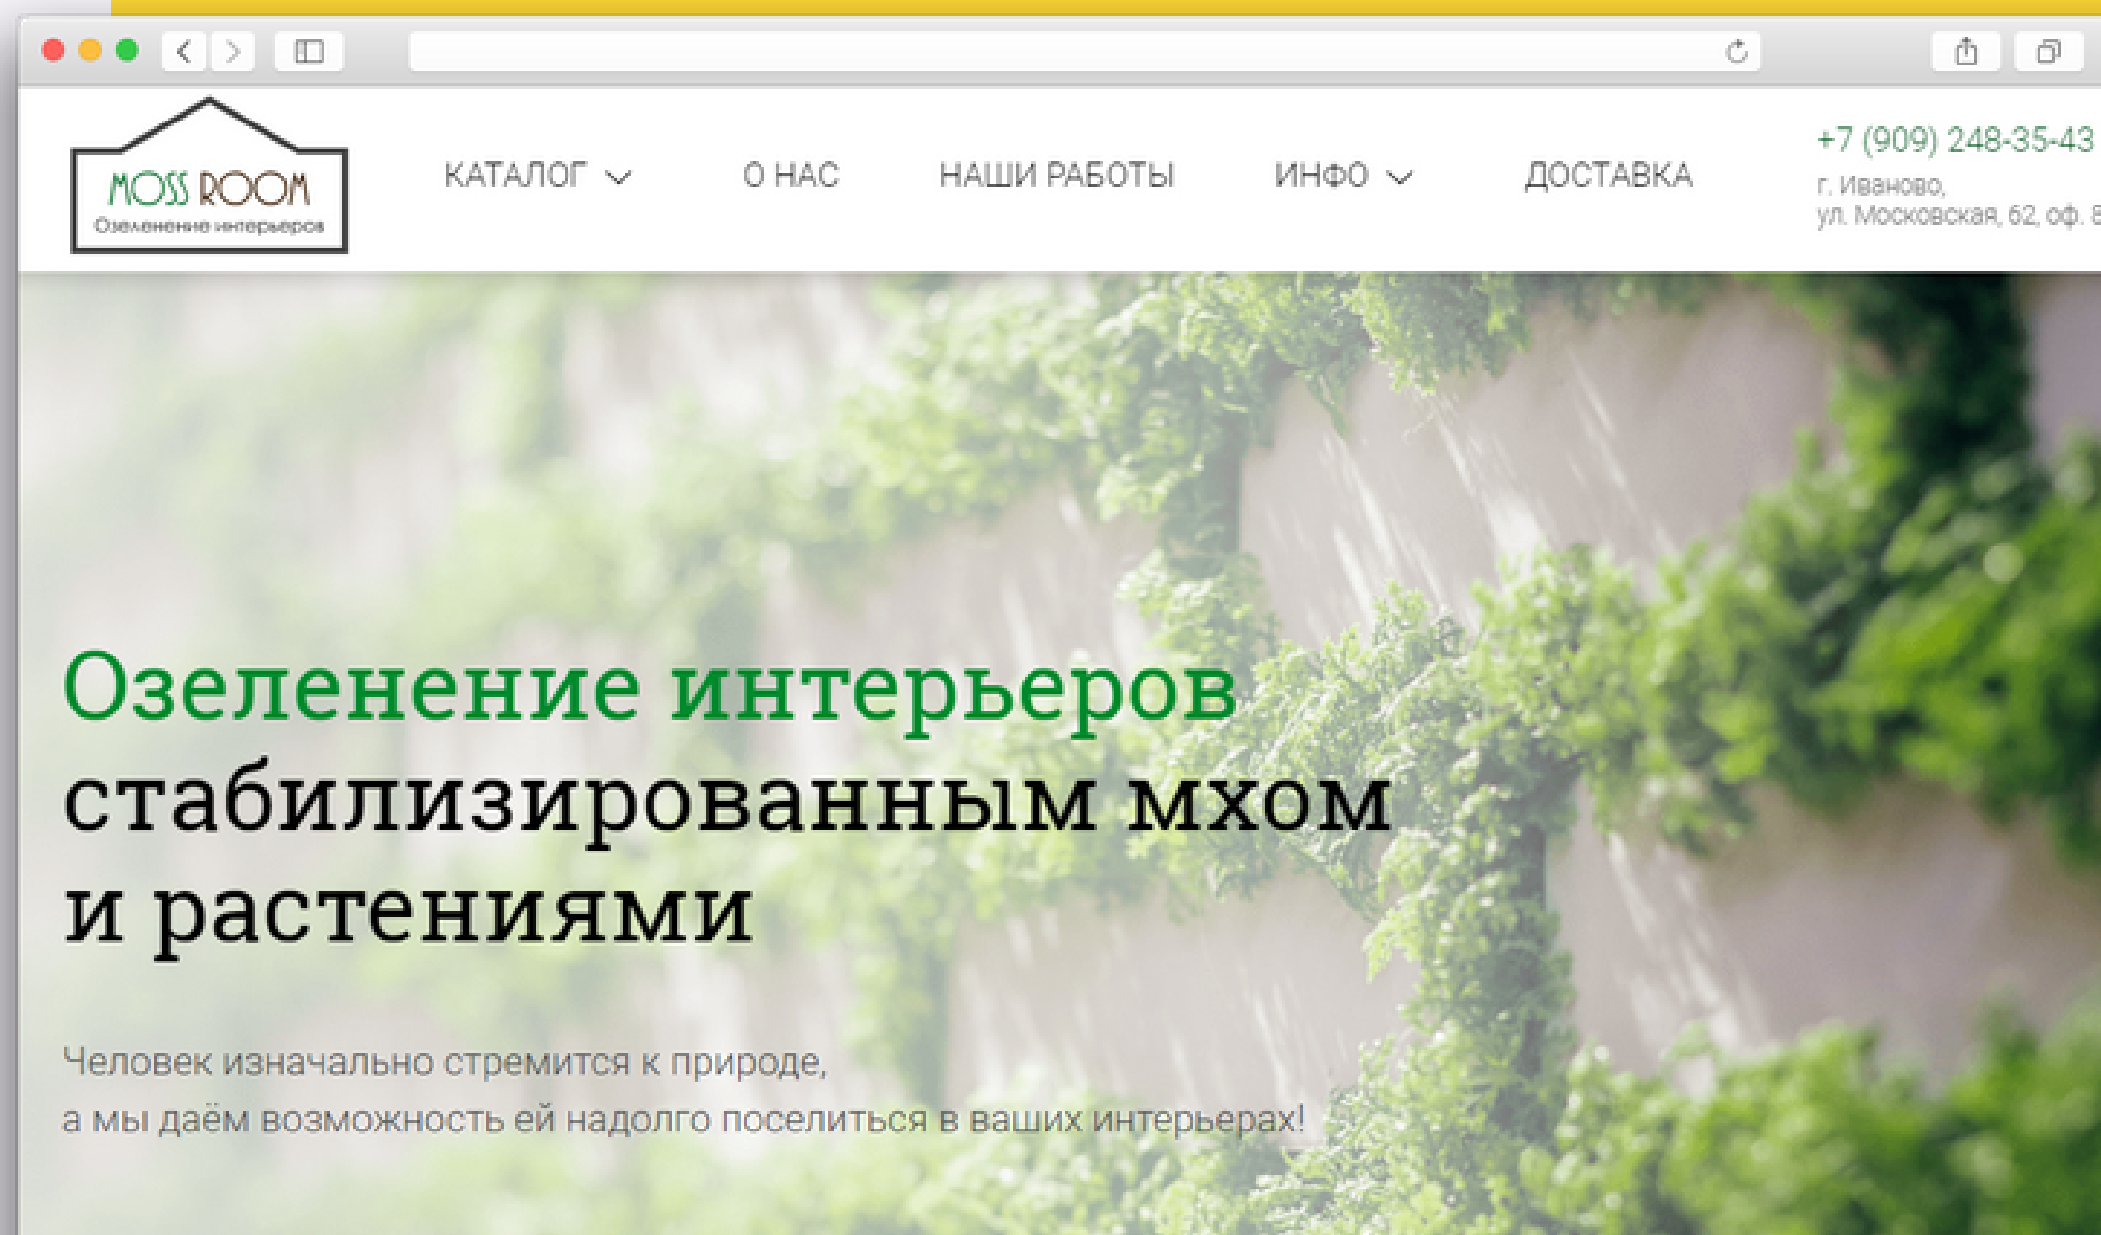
MOSS ROOM
Озеленение интерьеров

КАТАЛОГ
О НАС
НАШИ РАБОТЫ
ИНФО
ДОСТАВКА

+7 (909) 248-35-43
г. Иваново,
ул. Московская, 62, оф. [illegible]

Озеленение интерьеров стабилизированным мхом и растениями

Человек изначально стремится к природе,
а мы даём возможность ей надолго поселиться в ваших интерьерах!